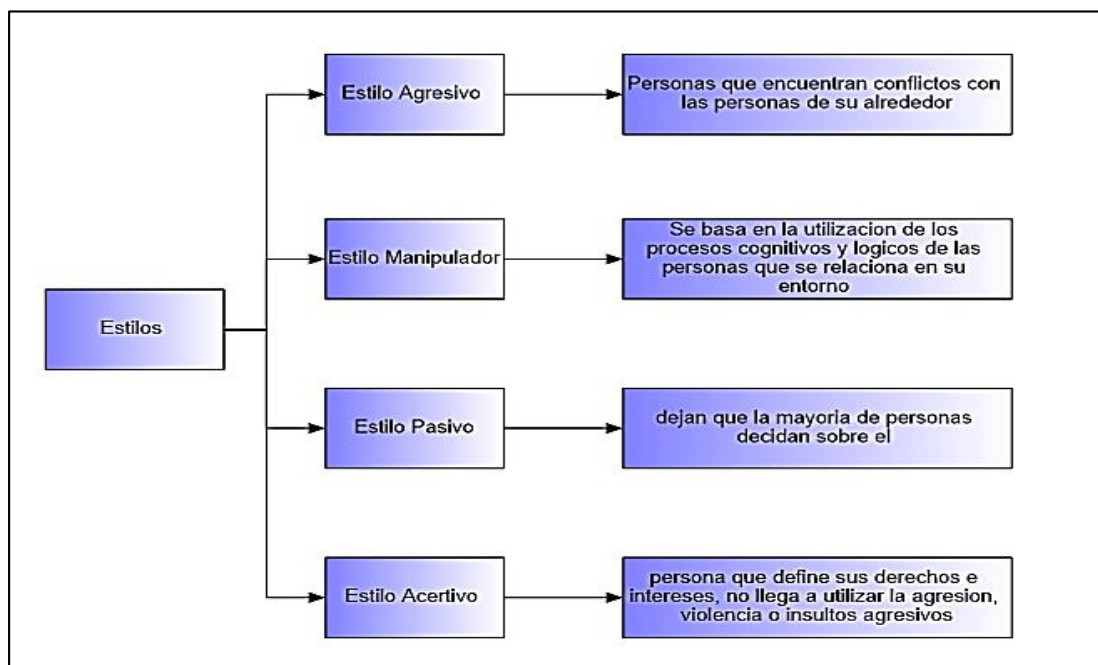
Estilos

Estilo Agresivo

Personas que encuentran conflictos con las personas de su alrededor

Estilo Manipulador

Se basa en la utilizacion de los procesos cognitivos y logicos de las personas que se relaciona en su entorno

Estilo Pasivo

dejan que la mayoria de personas decidan sobre el

Estilo Acertivo

persona que define sus derechos e intereses, no llega a utilizar la agresion, violencia o insultos agresivos